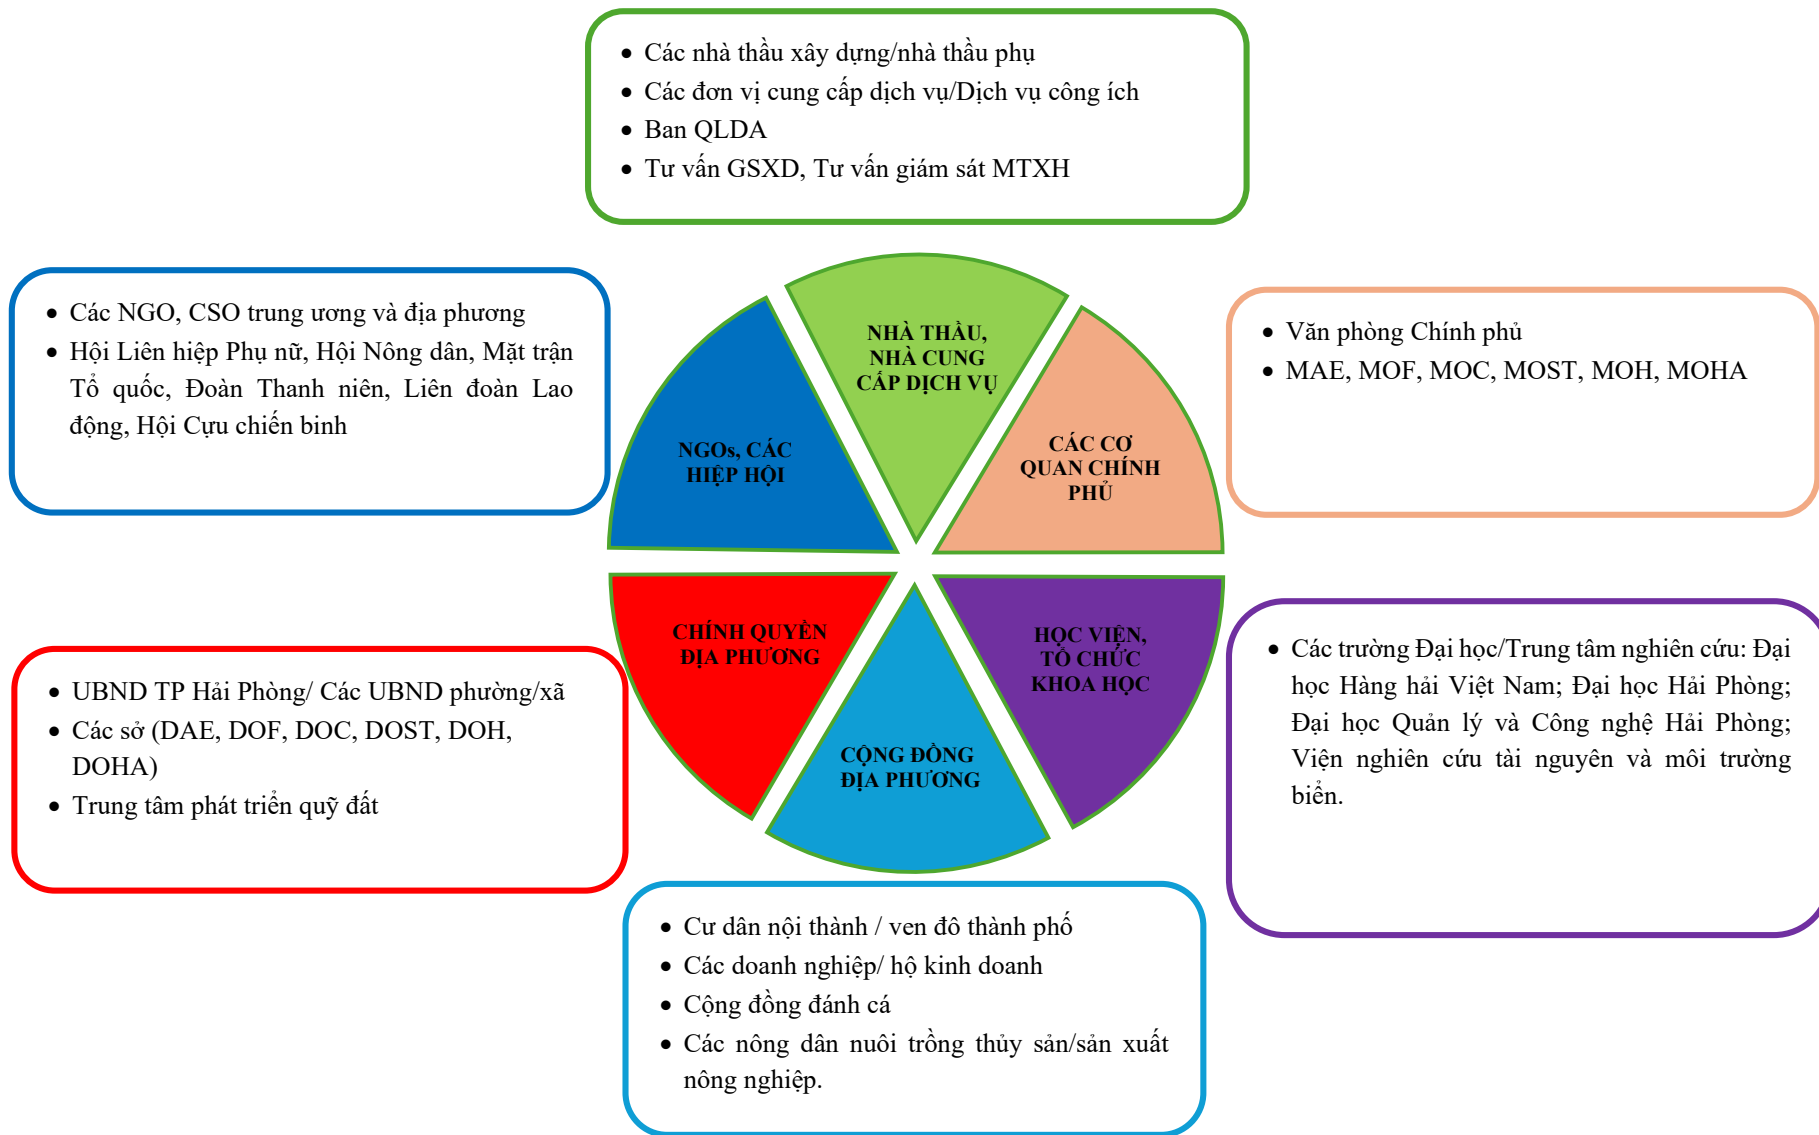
- Các nhà thầu xây dựng/nhà thầu phụ
- Các đơn vị cung cấp dịch vụ/Dịch vụ công ích
- Ban QLDA
- Tư vấn GSXD, Tư vấn giám sát MTXH

- Các NGO, CSO trung ương và địa phương
- Hội Liên hiệp Phụ nữ, Hội Nông dân, Mặt trận Tổ quốc, Đoàn Thanh niên, Liên đoàn Lao động, Hội Cựu chiến binh

NHÀ THẦU, NHÀ CUNG CẤP DỊCH VỤ

NGOs, CÁC HIỆP HỘI

CÁC CƠ QUAN CHÍNH PHỦ

- Văn phòng Chính phủ
- MAE, MOF, MOC, MOST, MOH, MOHA

CHÍNH QUYỀN ĐỊA PHƯƠNG

HỌC VIỆN, TỔ CHỨC KHOA HỌC

CỘNG ĐỒNG ĐỊA PHƯƠNG

- UBND TP Hải Phòng/ Các UBND phường/xã
- Các sở (DAE, DOF, DOC, DOST, DOH, DOHA)
- Trung tâm phát triển quỹ đất

- Các trường Đại học/Trung tâm nghiên cứu: Đại học Hàng hải Việt Nam; Đại học Hải Phòng; Đại học Quản lý và Công nghệ Hải Phòng; Viện nghiên cứu tài nguyên và môi trường biển.

- Cư dân nội thành / ven đô thành phố
- Các doanh nghiệp/ hộ kinh doanh
- Cộng đồng đánh cá
- Các nông dân nuôi trồng thủy sản/sản xuất nông nghiệp.